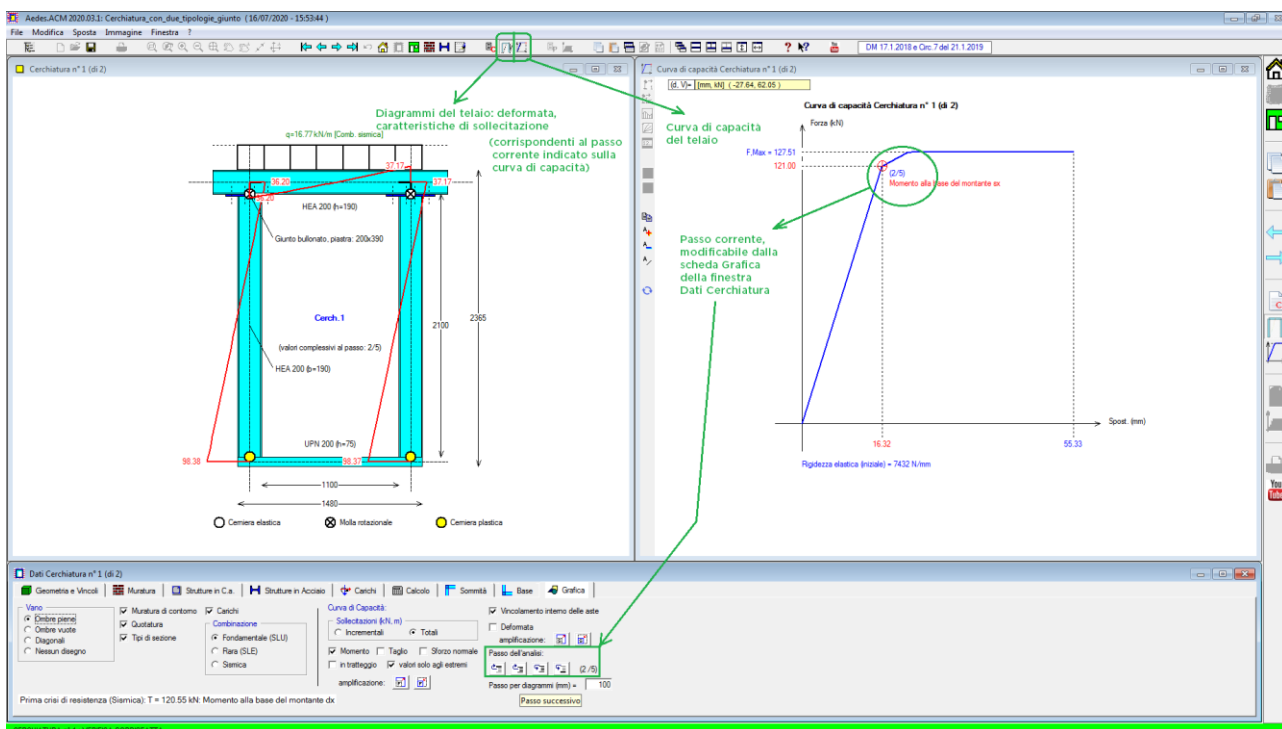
Aedes.ACM 2020.03.1: Cerchiatura_con_due_tipologie_giunto (16/07/2020 - 15:53:44 )

File Modifica Sposta Immagine Finestra ?

DM 17.1.2018 e Circ.7 del 21.1.2019

Cerchiatura n° 1 (di 2)

Diagrammi del telaio: deformata, caratteristiche di sollecitazione

(corrispondenti al passo corrente indicato sulla curva di capacità)

q=16.77 kN/m [Comb. sismica]

37.17

36.20

37.17

HEA 200 (h=190)

Giunto bullonato, piastra: 200x390

Cerch.1

2100

2365

(valori complessivi al passo: 2/5)

HEA 200 (b=190)

UPN 200 (h=75)

98.38

98.37

1100

1480

Cerniera elastica

Molla rotazionale

Cerniera plastica

Curva di capacità Cerchiatura n° 1 (di 2)

Curva di capacità del telaio

(d, V) = [mm, kN] ( -27.64, 62.05 )

Curva di capacità Cerchiatura n° 1 (di 2)

Forza (kN)

F,Max = 127.51

121.00

(2/5)

Momento alla base del montante sx

Passo corrente, modificabile dalla scheda Grafica della finestra Dati Cerchiatura

Spost. (mm)

16.32

55.33

Rigidezza elastica (iniziale) = 7432 N/mm

Dati Cerchiatura n° 1 (di 2)

Geometria e Vincoli | Muratura | Strutture in C.a. | Strutture in Acciaio | Carichi | Calcolo | Sommità | Base | Grafica

Vano
Ombre piene
Ombre vuote
Diagonali
Nessun disegno

Muratura di contorno
Quotatura
Tipi di sezione

Carichi
Combinazione
Fondamentale (SLU)
Rara (SLE)
Sismica

Curva di Capacità:
Sollecitazioni (kN, m)
Incrementali
Totali

Momento
Taglio
Sforzo normale
in tratteggio
valori solo agli estremi
amplificazione:

Vincolamento interno delle aste
Deformata
amplificazione:

Passo dell'analisi:
(2 /5)
Passo per diagrammi (mm) = 100

Passo successivo

Prima crisi di resistenza (Sismica): T = 120.55 kN: Momento alla base del montante dx